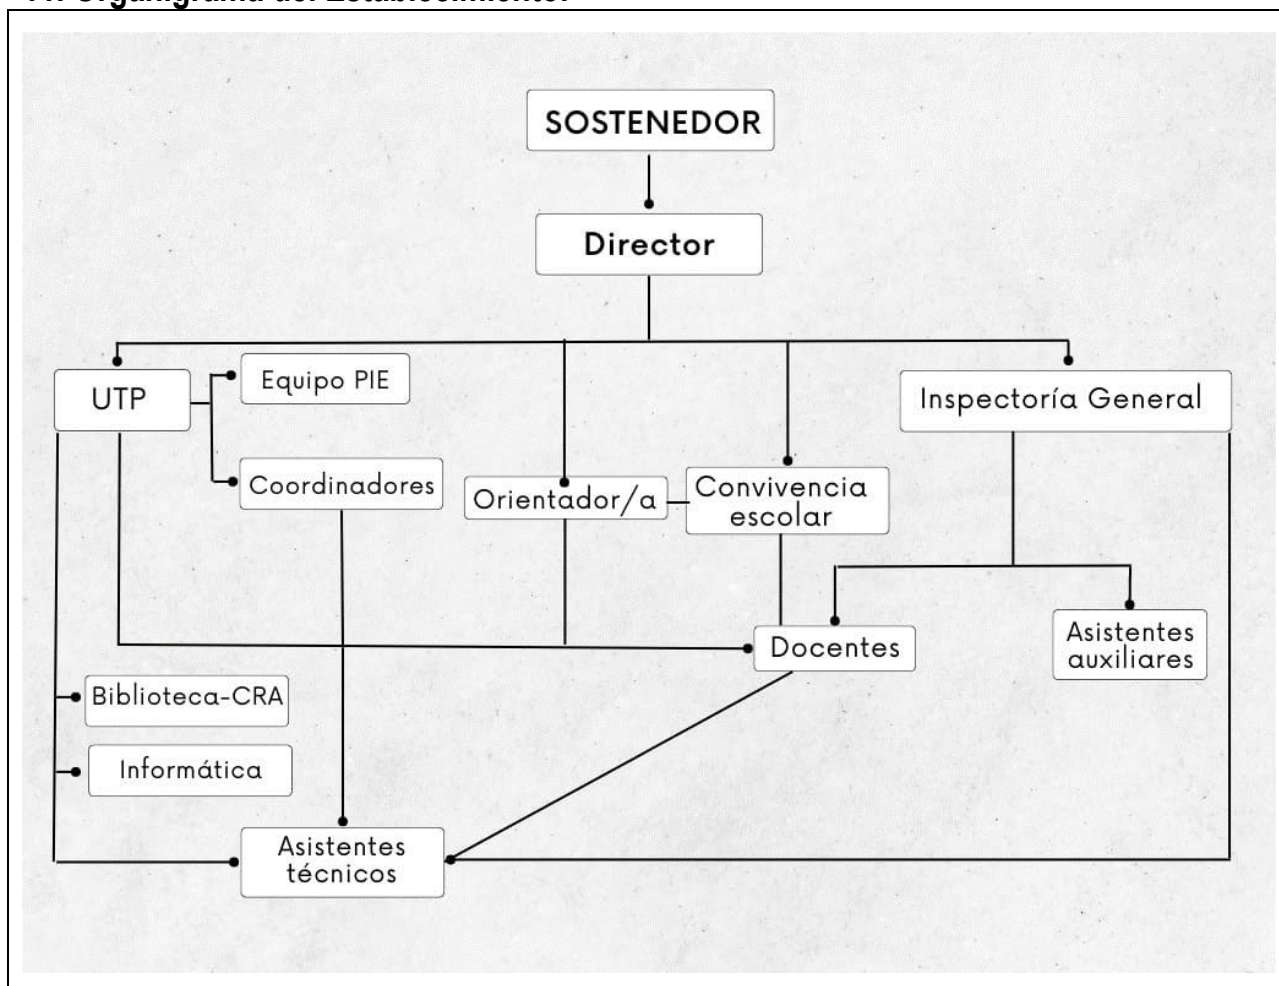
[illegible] Organigrama del Establecimiento.

SOSTENEDOR

Director

UTP

Equipo PIE

Coordinadores

Orientador/a

Convivencia escolar

Inspectoría General

Docentes

Asistentes auxiliares

Biblioteca-CRA

Informática

Asistentes técnicos